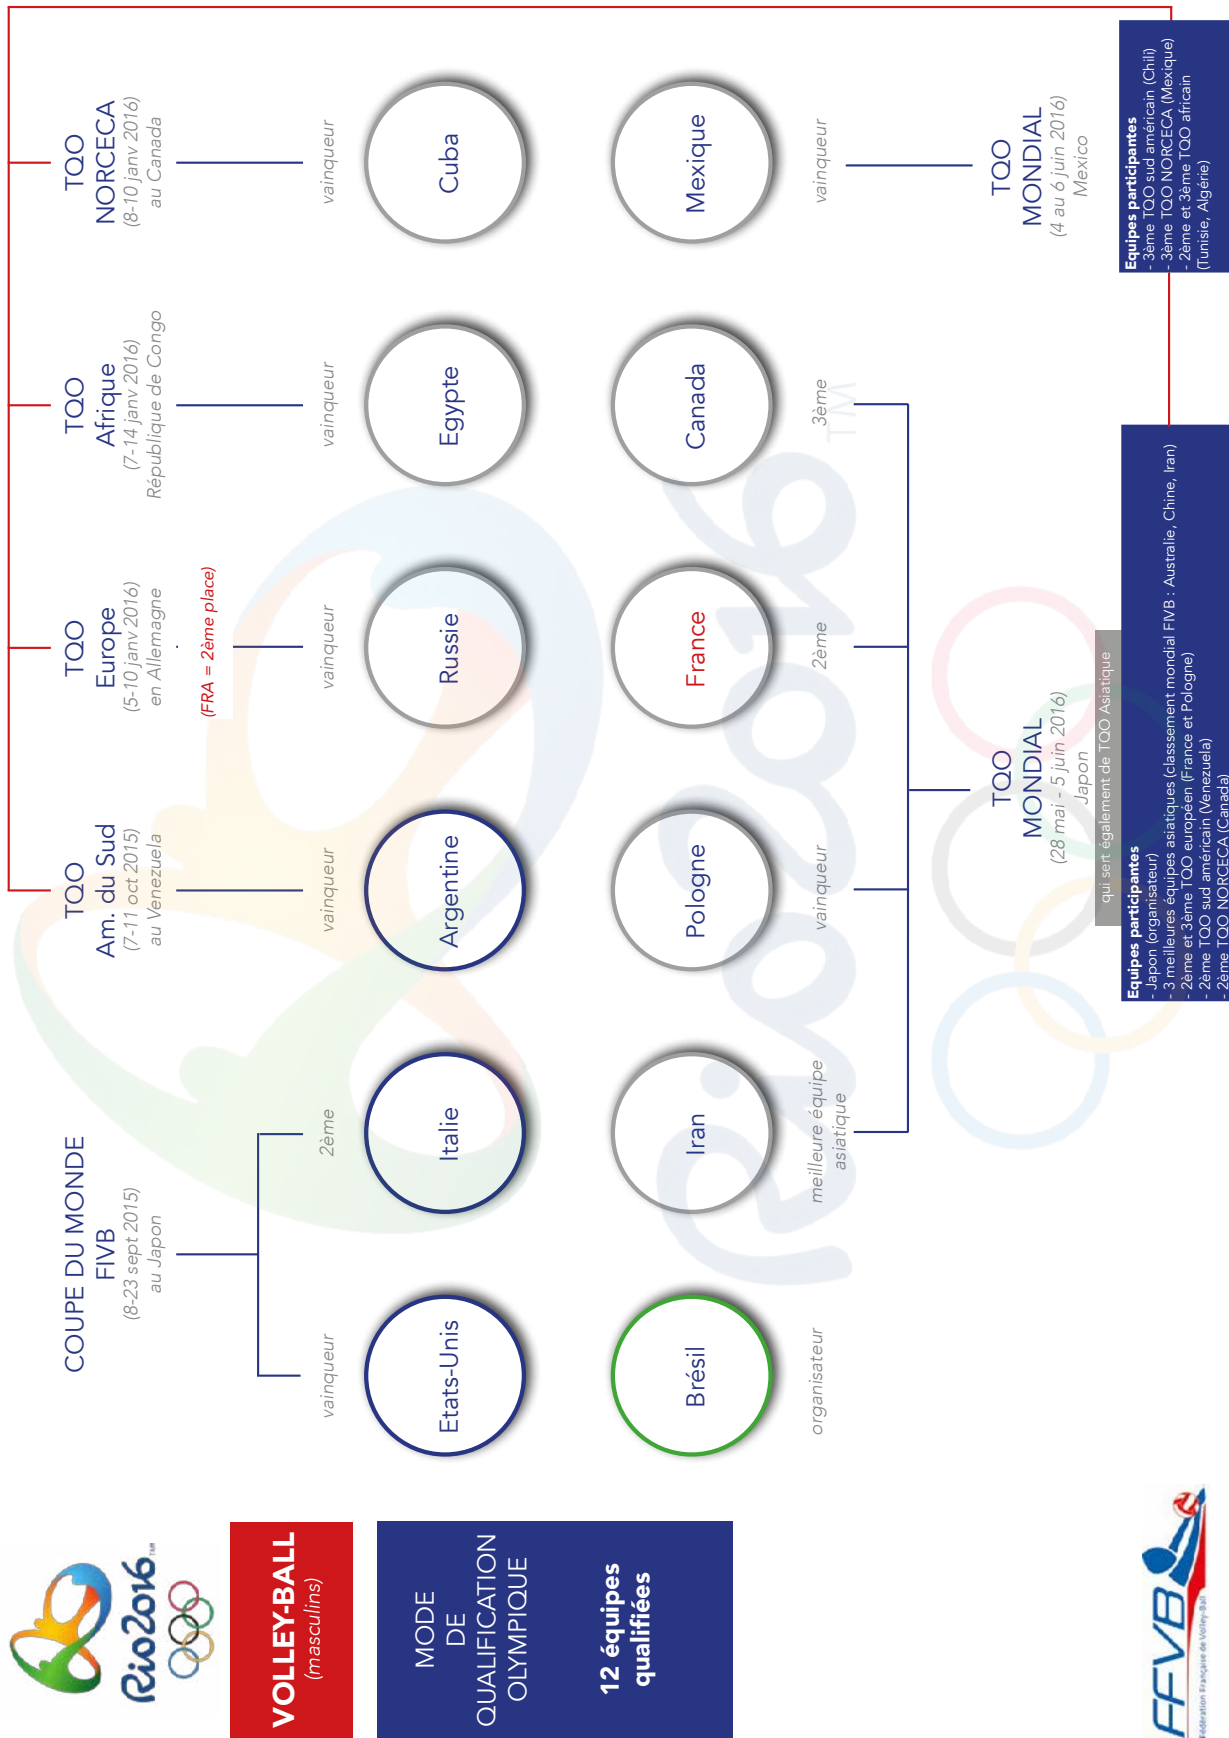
Rio2016

VOLLEY-BALL
(masculins)

MODE DE QUALIFICATION OLYMPIQUE

12 équipes qualifiées

COUPE DU MONDE FIVB
(8-23 sept 2015)
au Japon

vainqueur
Etats-Unis

2ème
Italie

TQO Am. du Sud
(7-11 oct 2015)
au Venezuela

vainqueur
Argentine

TQO Europe
(5-10 janv 2016)
en Allemagne

(FRA = 2ème place)

vainqueur
Russie

TQO Afrique
(7-14 janv 2016)
République de Congo

vainqueur
Egypte

TQO NORCECA
(8-10 janv 2016)
au Canada

vainqueur
Cuba

Brésil
organisateur

Iran
meilleure équipe asiatique

Pologne
vainqueur

France
2ème

Canada
3ème

Mexique
vainqueur

TQO MONDIAL
(28 mai - 5 juin 2016)
Japon

qui sert également de TQO Asiatique

Equipes participantes
- Japon (organisateur)
- 3 meilleures équipes asiatiques (classement mondial FIVB : Australie, Chine, Iran)
- 2ème et 3ème TQO européen (France et Pologne)
- 2ème TQO sud américain (Venezuela)
- 2ème TQO NORCECA (Canada)

TQO MONDIAL
(4 au 6 juin 2016)
Mexico

Equipes participantes
- 3ème TQO sud américain (Chili)
- 3ème TQO NORCECA (Mexique)
- 2ème et 3ème TQO africain (Tunisie, Algérie)

FFVB
Fédération Française de Volley-Ball